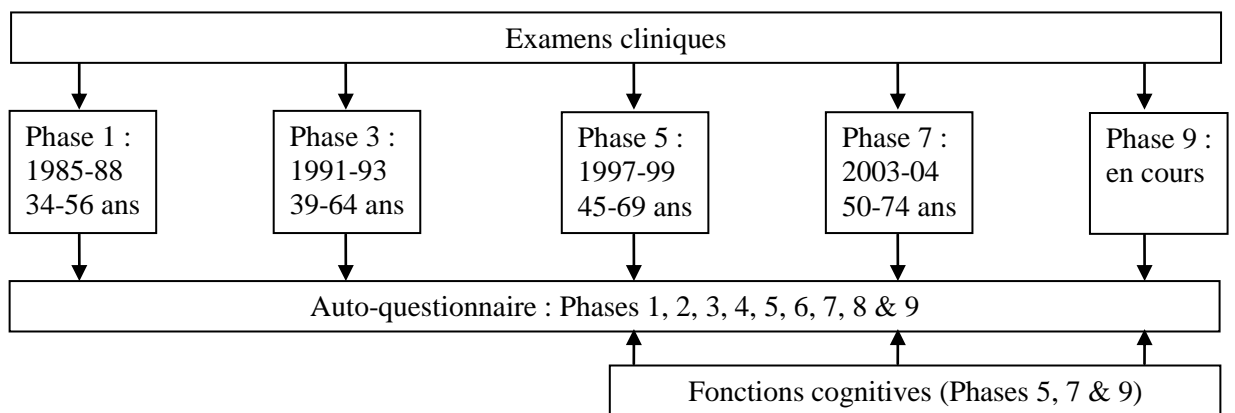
Examens cliniques

Phase 1 :
1985-88
34-56 ans

Phase 3 :
1991-93
39-64 ans

Phase 5 :
1997-99
45-69 ans

Phase 7 :
2003-04
50-74 ans

Phase 9 :
en cours

Auto-questionnaire : Phases 1, 2, 3, 4, 5, 6, 7, 8 & 9

Fonctions cognitives (Phases 5, 7 & 9)